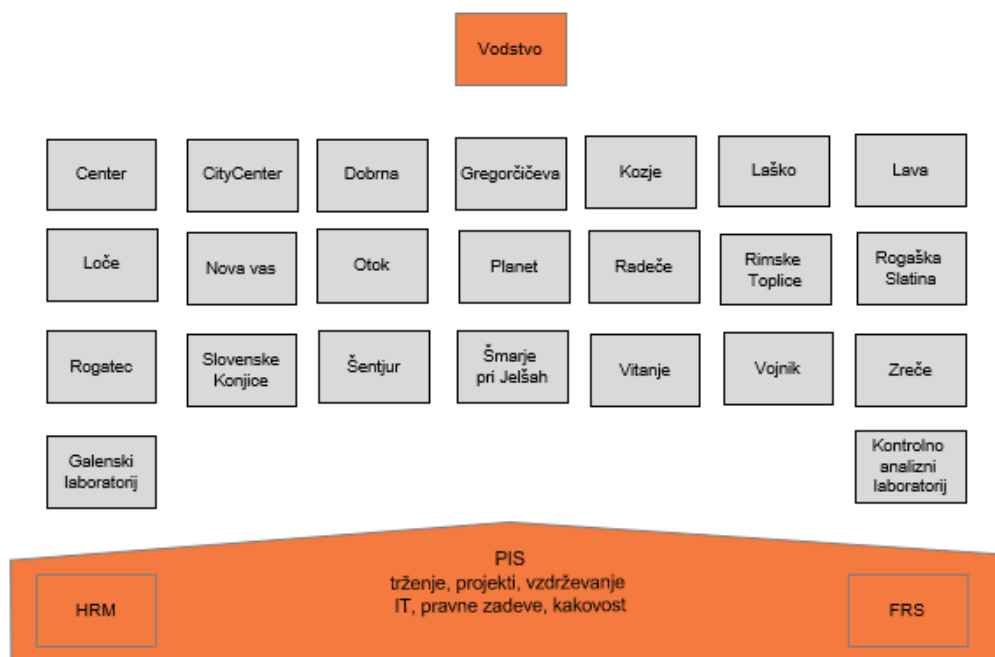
Vodstvo

Center
CityCenter
Dobrna
Gregorčičeva
Kozje
Laško
Lava

Loče
Nova vas
Otok
Planet
Radeče
Rimske Toplice
Rogaška Slatina

Rogatec
Slovenske Konjice
Šentjur
Šmarje pri Jelšah
Vitanje
Vojnik
Zreče

Galenski laboratorij
Kontrolno analizni laboratorij

PIS
trženje, projekti, vzdrževanje
IT, pravne zadeve, kakovost

HRM
FRS